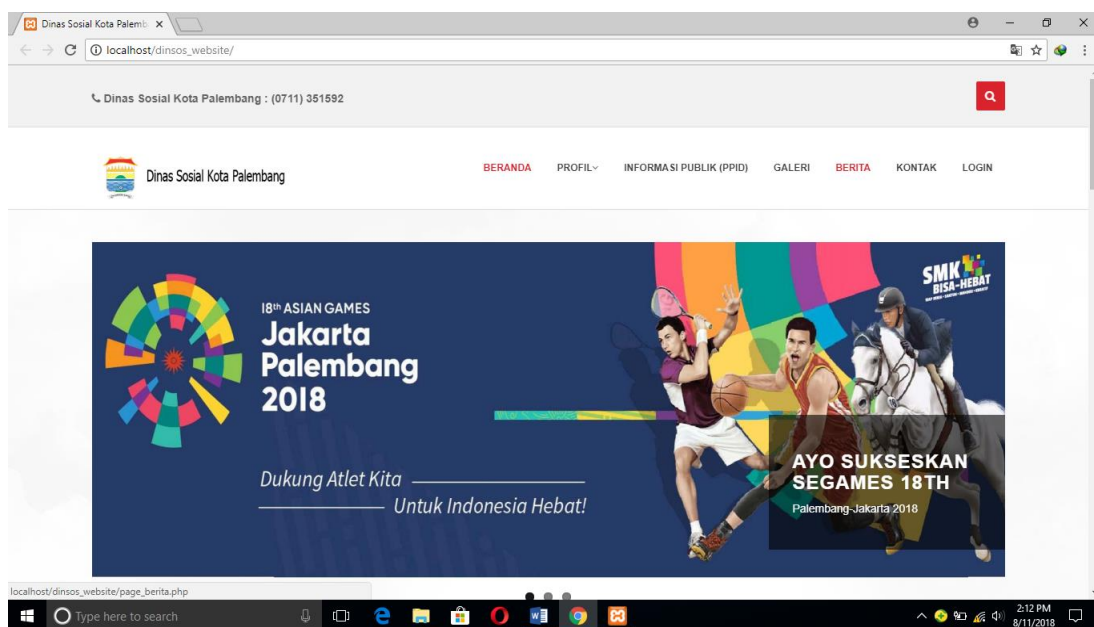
Dinas Sosial Kota Palemb ×

localhost/dinsos_website/

Dinas Sosial Kota Palembang : (0711) 351592

Dinas Sosial Kota Palembang

BERANDA PROFIL INFORMASI PUBLIK (PPID) GALERI BERITA KONTAK LOGIN

18th ASIAN GAMES
Jakarta
Palembang
2018

Dukung Atlet Kita
Untuk Indonesia Hebat!

SMK BISA-HEBAT

AYO SUKSESKAN SEGAMES 18TH
Palembang-Jakarta 2018

localhost/dinsos_website/page_berita.php

Type here to search

2:12 PM
8/11/2018